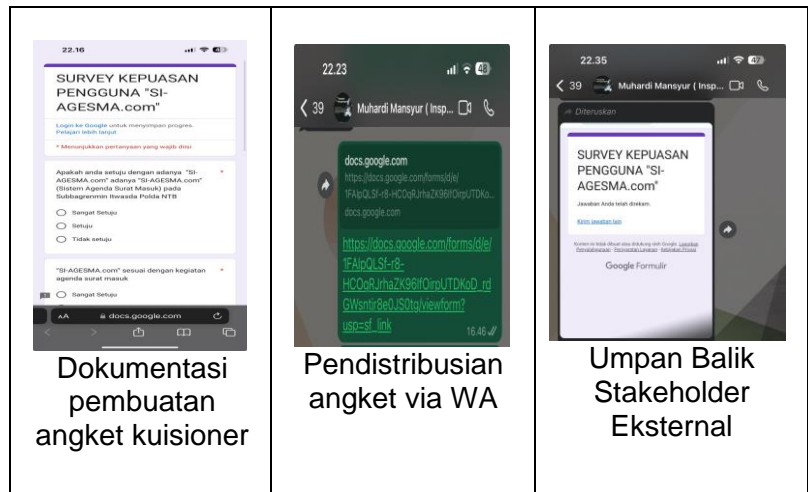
| 22.16 SURVEY KEPUASAN PENGGUNA "SI-AGESMA.com" Login ke Google untuk menyimpan progres. Pelajari lebih lanjut * Menunjukkan pertanyaan yang wajib diisi Apakah anda setuju dengan adanya "SI-AGESMA.com" adanya "SI-AGESMA.com" (Sistem Agenda Surat Masuk) pada Subbagrenmin Itwasda Polda NTB * Sangat Setuju Setuju Tidak setuju "SI-AGESMA.com" sesuai dengan kegiatan agenda surat masuk * Sangat Setuju AA docs.google.com | 22.23 39 Muhardi Mansyur ( Insp... docs.google.com https://docs.google.com/forms/d/e/1FAIpQLSf-r8-HCOqRJrhaZK96ifOirpUTDKo... docs.google.com https://docs.google.com/forms/d/e/1FAIpQLSf-r8-HCOqRJrhaZK96ifOirpUTDKoD_rdGWsntjr8e0JS0tg/viewform?usp=sf_link 16.46 | 22.35 39 Muhardi Mansyur ( Insp... Diteruskan SURVEY KEPUASAN PENGGUNA "SI-AGESMA.com" Jawaban Anda telah direkam. Kirim jawaban lain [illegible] Google Formulir |
|---|---|---|
| Dokumentasi pembuatan angket kuisioner | Pendistribusian angket via WA | Umpan Balik Stakeholder Eksternal |